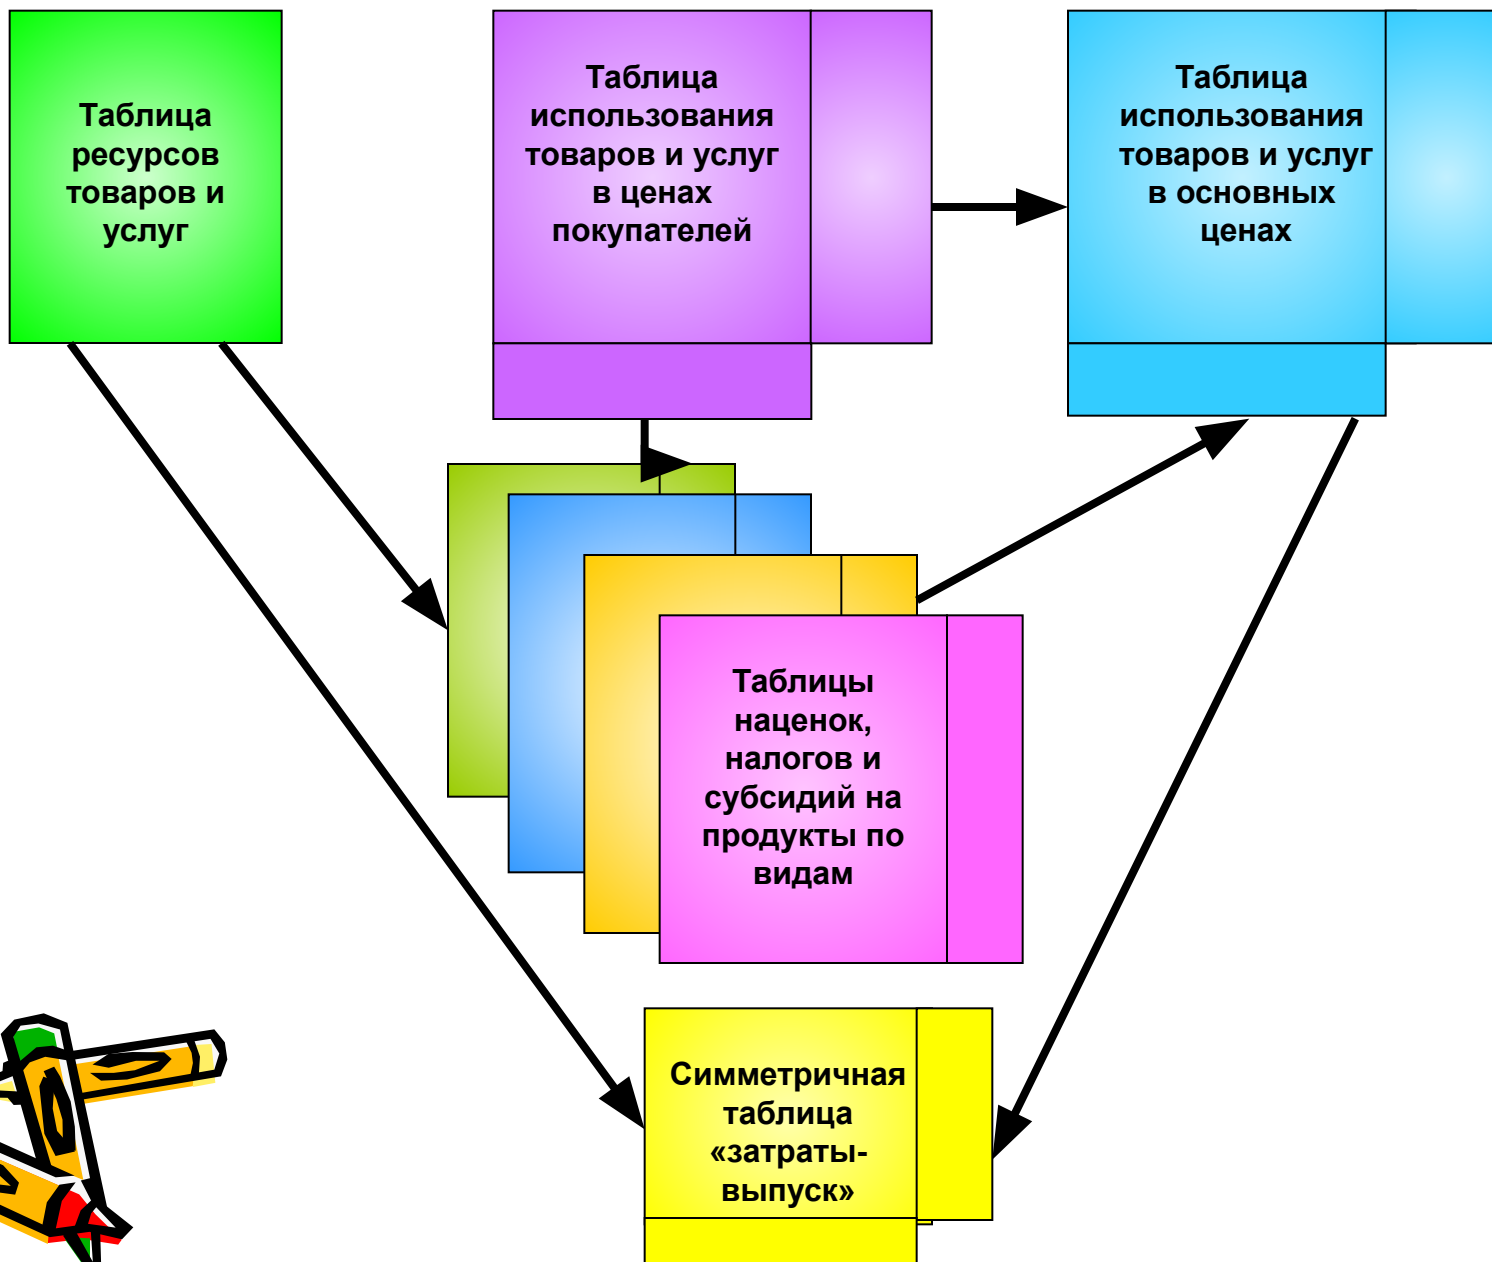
Таблица ресурсов товаров и услуг

Таблица использования товаров и услуг в ценах покупателей

Таблица использования товаров и услуг в основных ценах

Таблицы наценок, налогов и субсидий на продукты по видам

Симметричная таблица «затраты-выпуск»